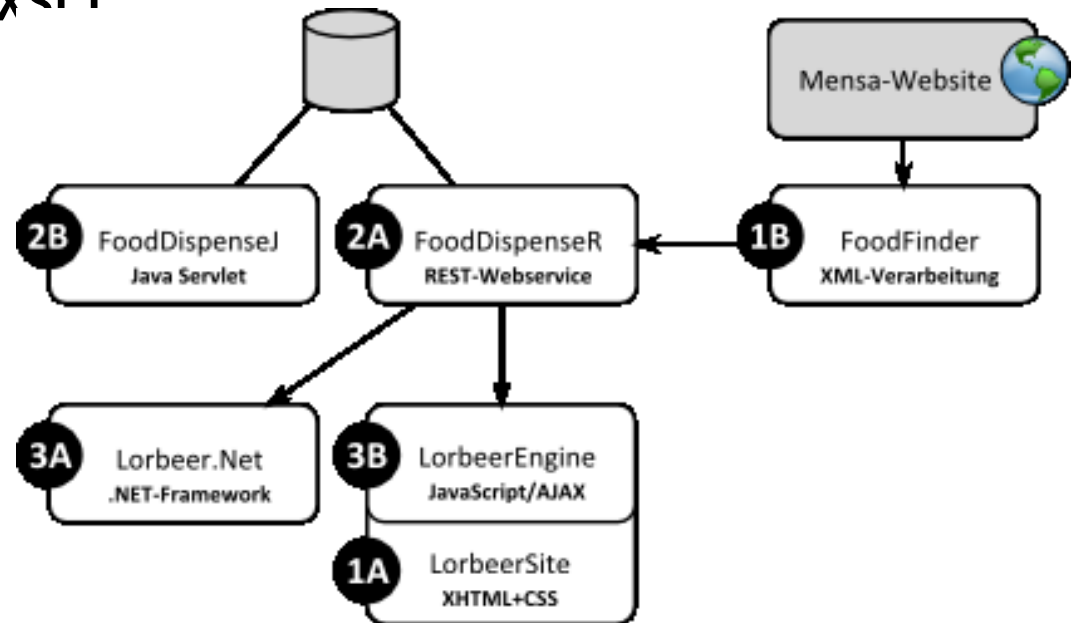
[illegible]

Mensa-Website

2B FoodDispenseJ
Java Servlet

2A FoodDispenseR
REST-Webservice

1B FoodFinder
XML-Verarbeitung

3A Lorbeer.Net
.NET-Framework

3B LorbeerEngine
JavaScript/AJAX

1A LorbeerSite
XHTML+CSS